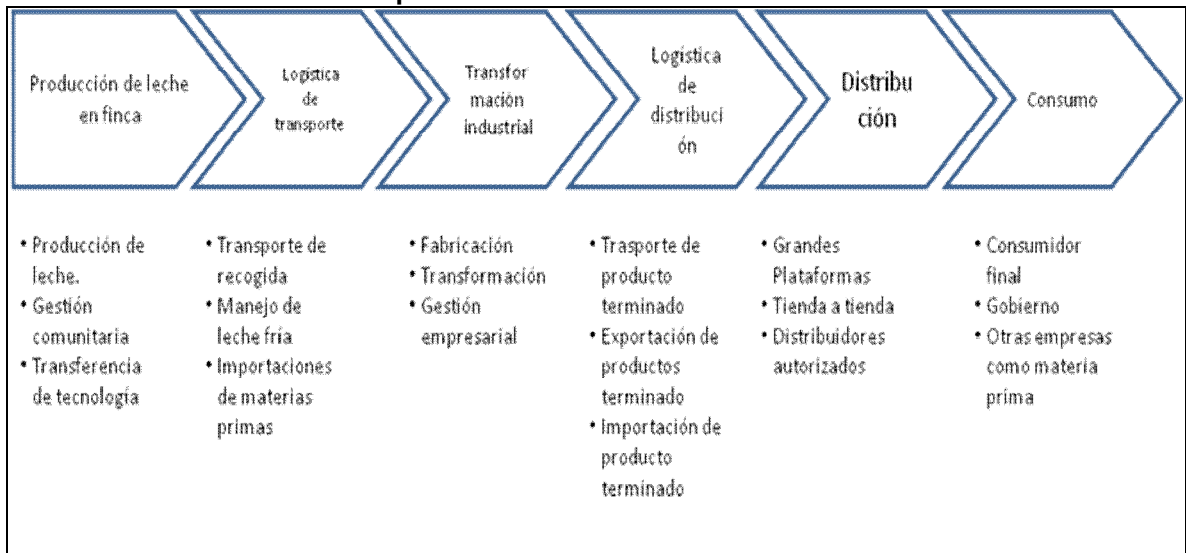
Producción de leche en finca

Logística de transporte

Transformación industrial

Logística de distribución

Distribución

Consumo

• Producción de leche.
• Gestión comunitaria
• Transferencia de tecnología

• Transporte de recogida
• Manejo de leche fría
• Importaciones de materias primas

• Fabricación
• Transformación
• Gestión empresarial

• Trasporte de producto terminado
• Exportación de productos terminado
• Importación de producto terminado

• Grandes Plataformas
• Tienda a tienda
• Distribuidores autorizados

• Consumidor final
• Gobierno
• Otras empresas como materia prima